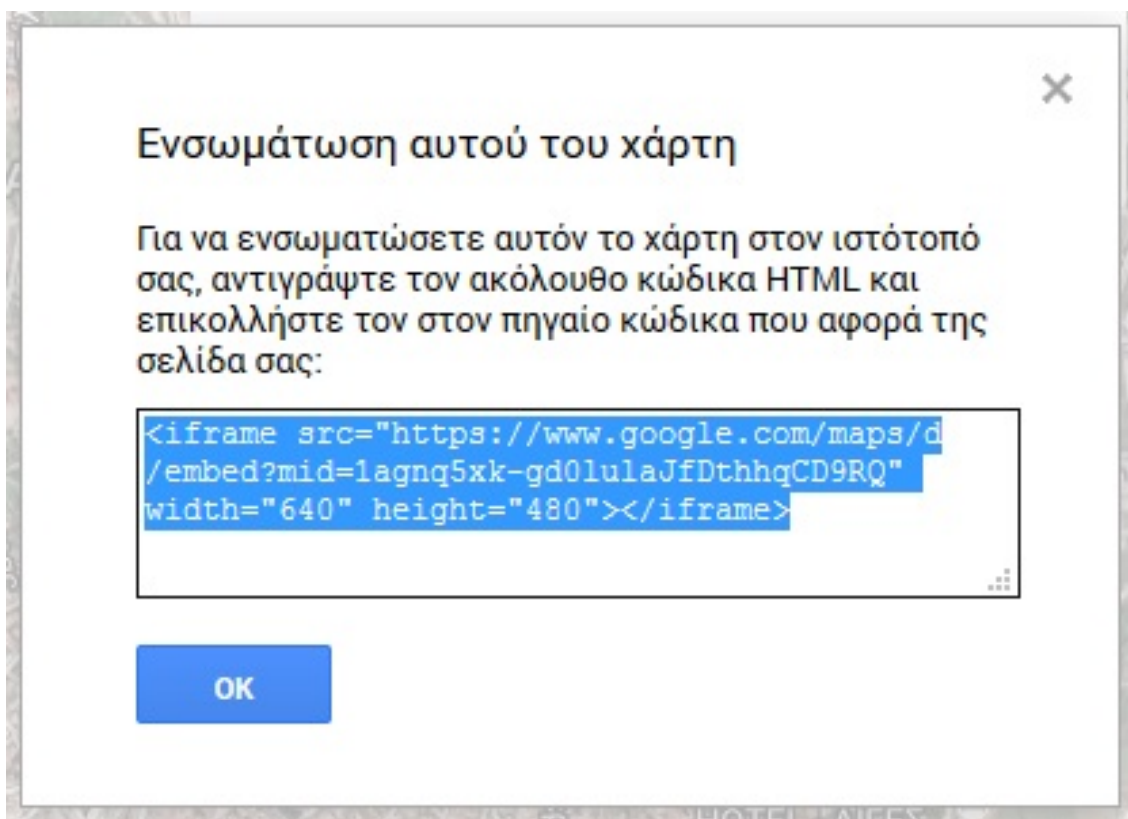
×

Ενσωμάτωση αυτού του χάρτη

Για να ενσωματώσετε αυτόν το χάρτη στον ιστότοπό σας, αντιγράψτε τον ακόλουθο κώδικα HTML και επικολλήστε τον στον πηγαίο κώδικα που αφορά της σελίδα σας:

<iframe src="https://www.google.com/maps/d/embed?mid=1agnq5xk-gd0lulaJfDthhqCD9RQ" width="640" height="480"></iframe>

OK